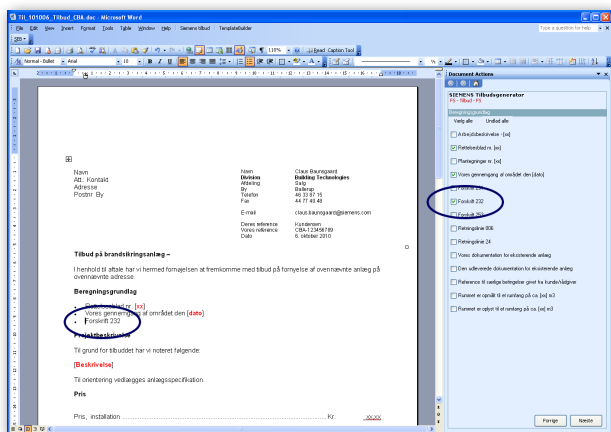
Til_101006_Tilbud_CBA.doc - Microsoft Word

File Edit View Insert Format Tools Table Window Help Siemens tilbud TemplateBuilder

Type a question for help

110% Read Caption Tool

Normal + Bullet Arial 10

Navn
Att.: Kontakt
Adresse
Postnr. By

| | |
|---|---|
| Navn | Claus Baunsgaard |
| Division | Building Technologies |
| Afdeling | Salg |
| By | Ballerup |
| Telefon | 46 33 87 15 |
| Fax | 44 77 40 48 |
| E-mail | claus.baunsgaard@siemens.com |
| Deres reference | Kundenavn |
| Vores reference | CBA-123456789 |
| Dato | 6. oktober 2010 |

Tilbud på brandsikringsanlæg –

I henhold til aftale har vi hermed fornøjelsen at fremkomme med tilbud på fornyelse af ovennævnte anlæg på ovennævnte adresse.

Beregningsgrundlag

Rettelsesblad nr. [xx]
Vores gennemgang af området den [dato]
Forskrift 232

Projektbeskrivelse

Til grund for tilbuddet har vi noteret følgende:

[Beskrivelse]

Til orientering vedlægges anlægsspecifikation.

Pris

Pris, installation ................................................................ Kr. XX.XX

Document Actions

SIEMENS Tilbudsgenerator
FS - Tilbud - FS

Beregningsgrundlag
Vælg alle Undlad alle

Arbejdsbeskrivelse - [xx]
Rettelsesblad nr. [xx]
Plantegninger nr. [xx]
Vores gennemgang af området den [dato]
Forskrift 231
Forskrift 232
Forskrift 253
Retningslinie 006
Retningslinie 24
Vores dokumentation for eksisterende anlæg
Dem udleverede dokumentation for eksisterende anlæg
Reference til rastlige betingelser givet fra kunde/rådgiver
Rummet er opmålt til et rumfang på ca. [xx] m3
Rummet er oplyst til et rumfang på ca. [xx] m3

Forrige Næste